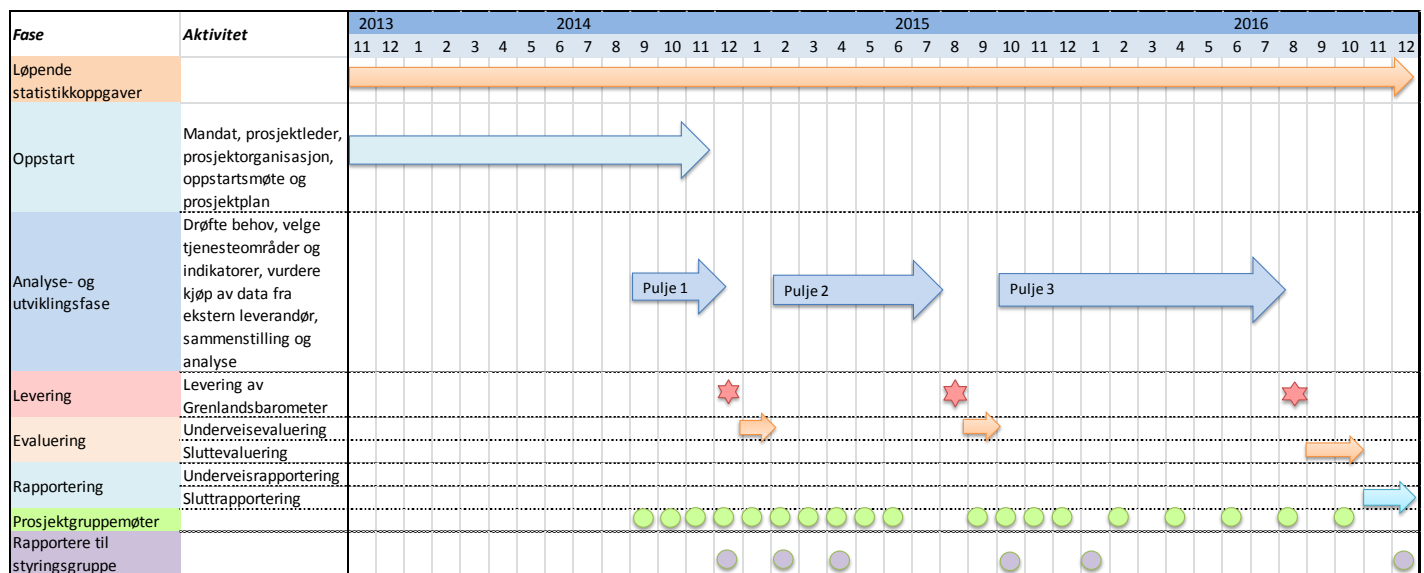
| Fase | Aktivitet | 2013 | | 2014 | | | | | | | | | | | | 2015 | | | | | | | | | | | | 2016 | | | | | | | | | | | |
|---|---|---|---|---|---|---|---|---|---|---|---|---|---|---|---|---|---|---|---|---|---|---|---|---|---|---|---|---|---|---|---|---|---|---|---|---|---|
| | | 11 | 12 | 1 | 2 | 3 | 4 | 5 | 6 | 7 | 8 | 9 | 10 | 11 | 12 | 1 | 2 | 3 | 4 | 5 | 6 | 7 | 8 | 9 | 10 | 11 | 12 | 1 | 2 | 3 | 4 | 5 | 6 | 7 | 8 | 9 | 10 | 11 | 12 |
| Løpende statistikkoppgaver | | | | | | | | | | | | | | | | | | | | | | | | | | | | | | | | | | | | | | | |
| Oppstart | Mandat, prosjektleder, prosjektorganisasjon, oppstartsmøte og prosjektplan | | | | | | | | | | | | | | | | | | | | | | | | | | | | | | | | | | | | | | |
| Analyse- og utviklingsfase | Drøfte behov, velge tjenesteområder og indikatorer, vurdere kjøp av data fra ekstern leverandør, sammenstilling og analyse | | | | | | | | | | | Pulje 1 | | | | Pulje 2 | | | | | | | | Pulje 3 | | | | | | | | | | | | | | | |
| Levering | Levering av Grenlandsbarometer | | | | | | | | | | | | | | | | | | | | | | | | | | | | | | | | | | | | | | |
| Evaluering | Underveisevaluering | | | | | | | | | | | | | | | | | | | | | | | | | | | | | | | | | | | | | | |
| | Sluttevaluering | | | | | | | | | | | | | | | | | | | | | | | | | | | | | | | | | | | | | | |
| Rapportering | Underveisrapportering | | | | | | | | | | | | | | | | | | | | | | | | | | | | | | | | | | | | | | |
| | Sluttrapportering | | | | | | | | | | | | | | | | | | | | | | | | | | | | | | | | | | | | | | |
| Prosjektgruppemøter | | | | | | | | | | | | | | | | | | | | | | | | | | | | | | | | | | | | | | | |
| Rapportere til styringsgruppe | | | | | | | | | | | | | | | | | | | | | | | | | | | | | | | | | | | | | | | |